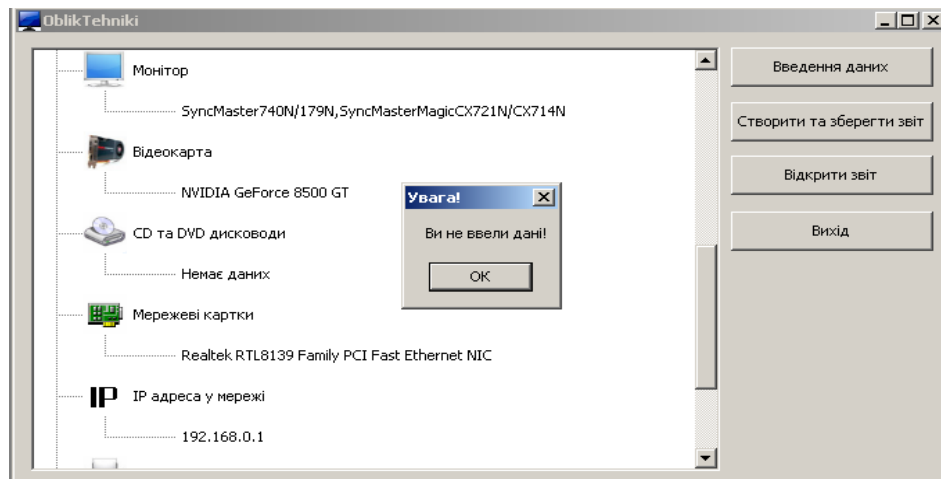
OblikTehniki

Монітор

SyncMaster740N/179N,SyncMasterMagicCX721N/CX714N

Відеокарта

NVIDIA GeForce 8500 GT

CD та DVD дисководи

Немає даних

Мережеві картки

Realtek RTL8139 Family PCI Fast Ethernet NIC

IP адреса у мережі

192.168.0.1

Увага!

Ви не ввели дані!

OK

Введення даних

Створити та зберегти звіт

Відкрити звіт

Вихід